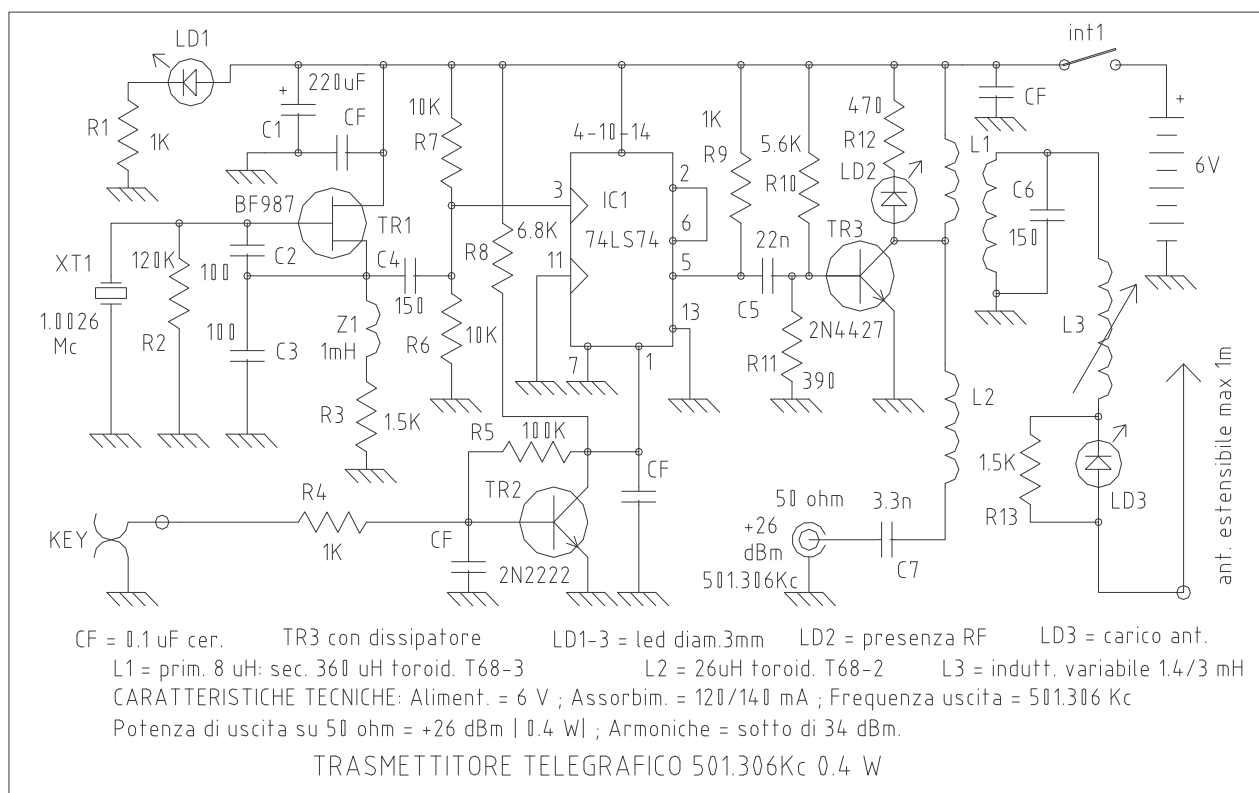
LD1
R1 1K
220uF
C1
CF
10K
R7
4-10-14
1K
R9
470
R12
LD2
5.6K
R10
int1
CF
L1
6V
C6
150
BF987
TR1
XT1
1.0026
Mc
120K
R2
100
C2
100
C3
C4
150
Z1
1mH
R3
1.5K
R6
10K
R8
6.8K
3
IC1
74LS74
11
7
1
2
6
5
13
22n
C5
TR3
2N4427
R11
390
L3
L2
ant. estensibile max 1m
R5
100K
TR2
2N2222
CF
KEY
R4
1K
CF
50 ohm
+26
dBm
501.306Kc
3.3n
C7
1.5K
R13
LD3
CF = 0.1 uF cer.   TR3 con dissipatore   LD1-3 = led diam.3mm   LD2 = presenza RF   LD3 = carico ant.
L1 = prim. 8 uH: sec. 360 uH toroid. T68-3   L2 = 26uH toroid. T68-2   L3 = indutt. variabile 1.4/3 mH
CARATTERISTICHE TECNICHE: Aliment. = 6 V ; Assorbim. = 120/140 mA ; Frequenza uscita = 501.306 Kc
Potenza di uscita su 50 ohm = +26 dBm | 0.4 W| ; Armoniche = sotto di 34 dBm.

TRASMETTITORE TELEGRAFICO 501.306Kc 0.4 W